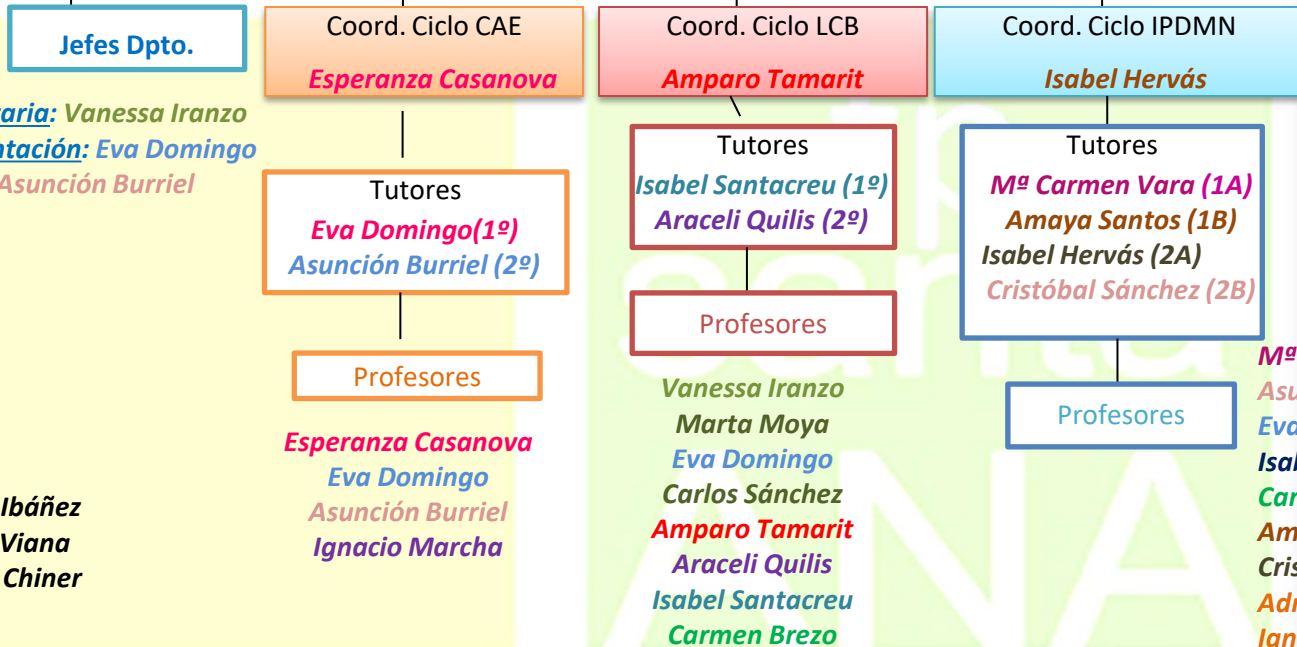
Jefes Dpto.

aria: Vanessa Iranzo
tación: Eva Domingo
Asunción Burriel

Ibáñez
Viana
Chiner

Coord. Ciclo CAE
Esperanza Casanova

Tutores
Eva Domingo(1º)
Asunción Burriel (2º)

Profesores

Esperanza Casanova
Eva Domingo
Asunción Burriel
Ignacio Marcha

Coord. Ciclo LCB
Amparo Tamarit

Tutores
Isabel Santacreu (1º)
Araceli Quilis (2º)

Profesores

Vanessa Iranzo
Marta Moya
Eva Domingo
Carlos Sánchez
Amparo Tamarit
Araceli Quilis
Isabel Santacreu
Carmen Brezo

Coord. Ciclo IPDMN
Isabel Hervás

Tutores
Mª Carmen Vara (1A)
Amaya Santos (1B)
Isabel Hervás (2A)
Cristóbal Sánchez (2B)

Profesores

Mª
Asu
Eva
Isal
Car
Am
Cris
Adr
Ian